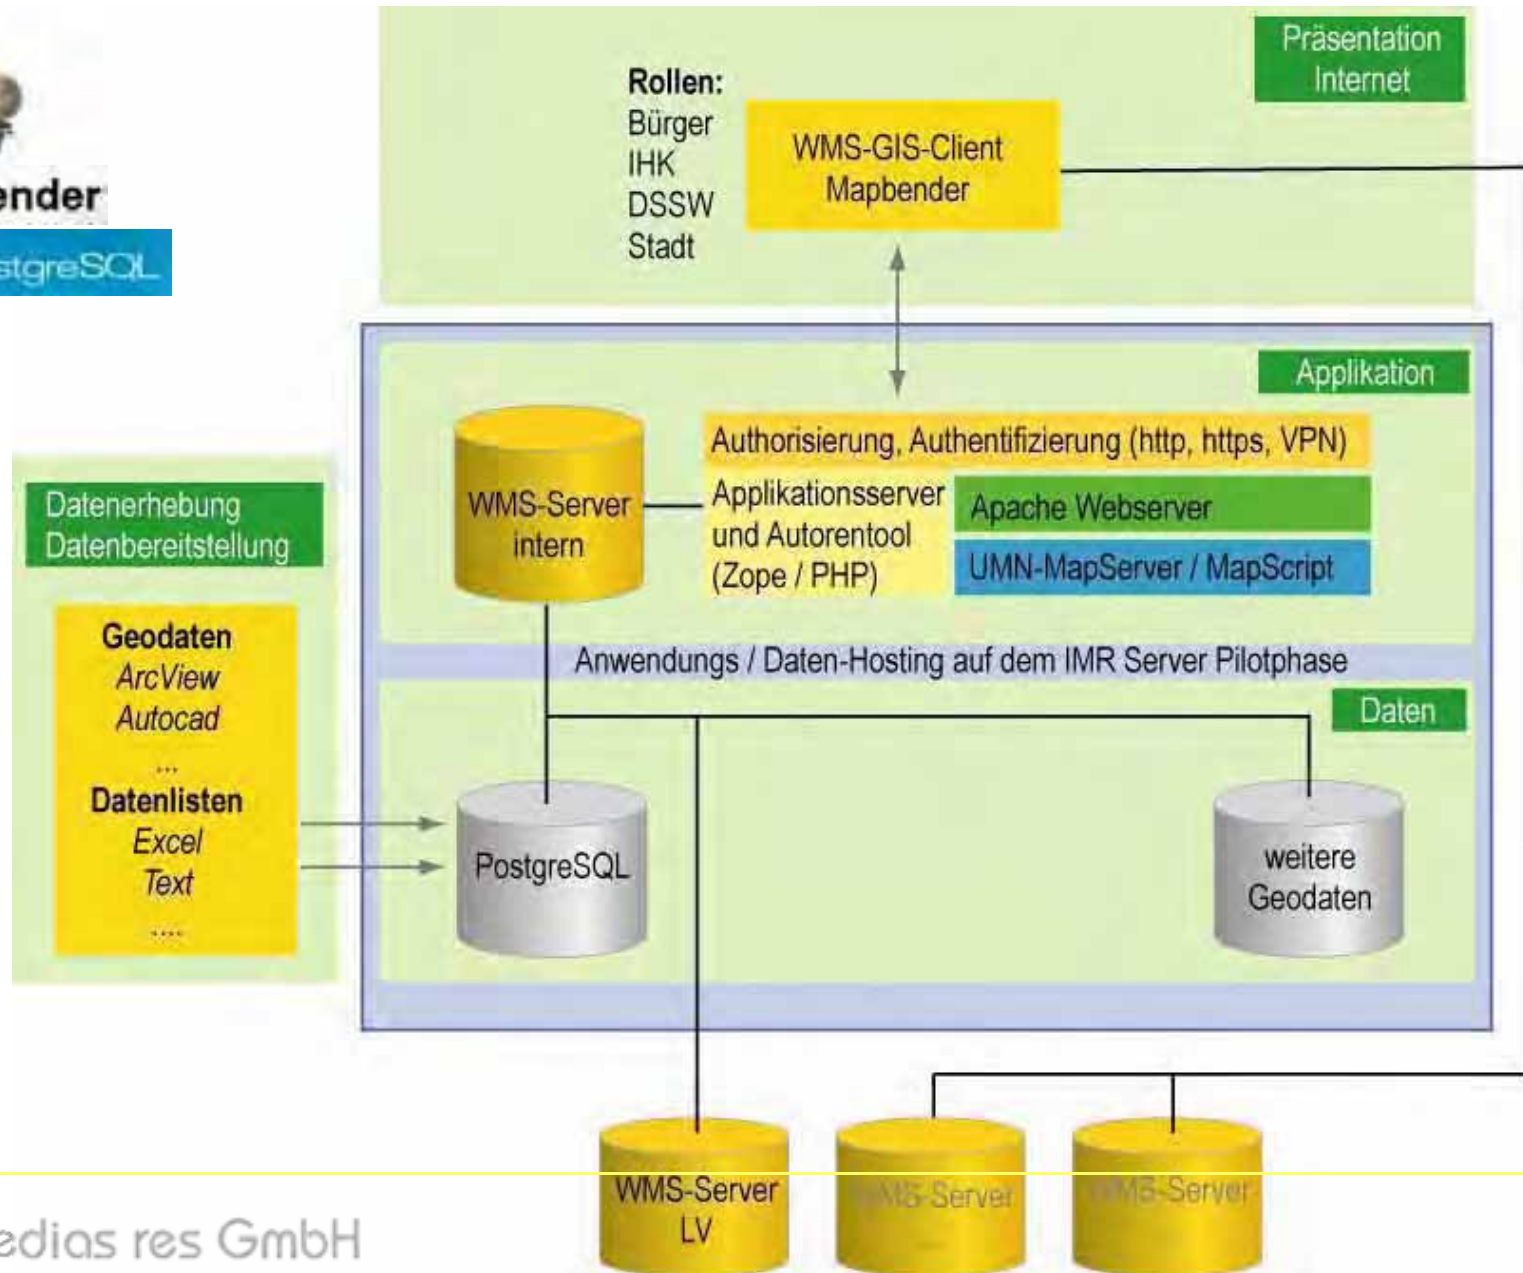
ender

stgreSQL

Präsentation Internet

Rollen:
Bürger
IHK
DSSW
Stadt

WMS-GIS-Client Mapbender

Applikation

WMS-Server intern

Authorisierung, Authentifizierung (http, https, VPN)

Applikationsserver und Autorentool (Zope / PHP)

Apache Webserver

UMN-MapServer / MapScript

Anwendungs / Daten-Hosting auf dem IMR Server Pilotphase

Daten

Datenerhebung Datenbereitstellung

Geodaten
ArcView
Autocad
...
Datenlisten
Excel
Text
....

PostgreSQL

weitere Geodaten

WMS-Server LV

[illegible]MS-Server

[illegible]MS-Server

edias res GmbH